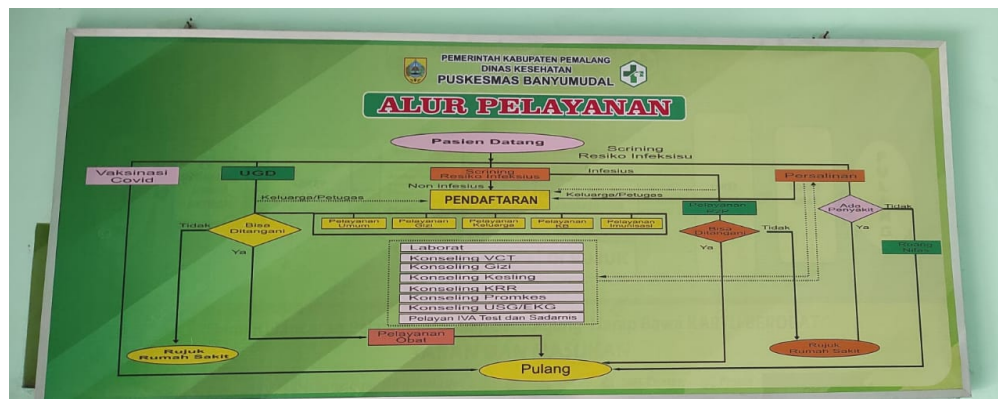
PEMERINTAH KABUPATEN PEMALANG
DINAS KESEHATAN
PUSKESMAS BANYUMUDAL

ALUR PELAYANAN

Pasien Datang

Scrining
Resiko Infeksisu

Vaksinasi Covid

UGD

Scrining Resiko Infeksius

Infesius

Persalinan

Non Infesius

Keluarga/Petugas

PENDAFTARAN

Keluarga/Petugas

Tidak

Bisa Ditangani

Ya

Pelayanan Umum

Pelayanan Gizi

Pelayanan Keluarga

Pelayanan KB

Pelayanan Imunisasi

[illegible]

Bisa Ditangani

Tidak

Ya

Ada Penyakit

Tidak

Ya

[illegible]

Laborat
Konseling VCT
Konseling Gizi
Konseling Kesling
Konseling KRR
Konseling Promkes
Konseling USG/EKG
Pelayan IVA Test dan Sadarnis

Pelayanan Obat

Rujuk Rumah Sakit

Rujuk Rumah Sakit

Pulang